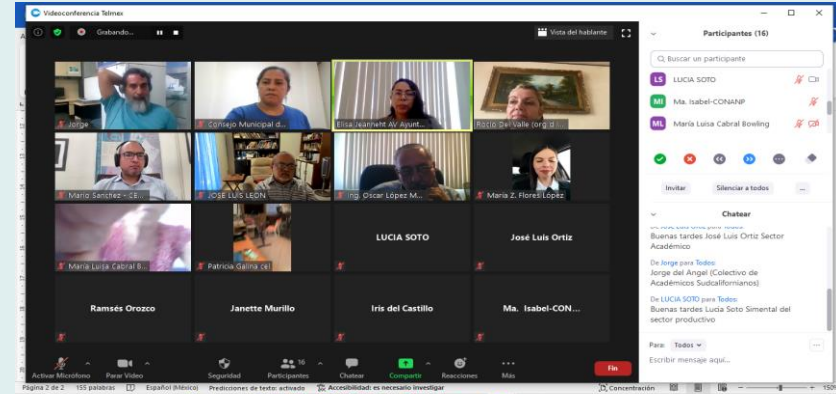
Videoconferencia Telmex

Grabando...

Vista del hablante

Jorge
Consejo Municipal d...
Elisa Jeanneht AV Ayunt...
Rocío Del Valle (org d...
Mario Sanchez - CE...
JOSE LUIS LEON
Ing. Oscar López M...
María Z. Flores López
María Luisa Cabral B...
Patricia Galina cel
LUCIA SOTO
José Luis Ortiz
Ramsés Orozco
Janette Murillo
Iris del Castillo
Ma. Isabel-CON...

Activar Micrófono
Parar Video
Seguridad
16
Participantes
Chatear
Compartir
Reacciones
Más
Fin

Participantes (16)

Buscar un participante

LS LUCIA SOTO
MI Ma. Isabel-CONANP
ML María Luisa Cabral Bowling

Invitar
Silenciar a todos
...

Chatear

De José Luis Ortiz para Todos
Buenas tardes José Luis Ortiz Sector Académico

De Jorge para Todos
Jorge del Angel (Colectivo de Académicos Sudcalifornianos)

De LUCIA SOTO para Todos
Buenas tardes Lucia Soto Simental del sector productivo

Para: Todos
Escribir mensaje aquí...

Página 2 de 2 155 palabras Español (México) Predicciones de texto: activado Accesibilidad: es necesario investigar Concentración 150%